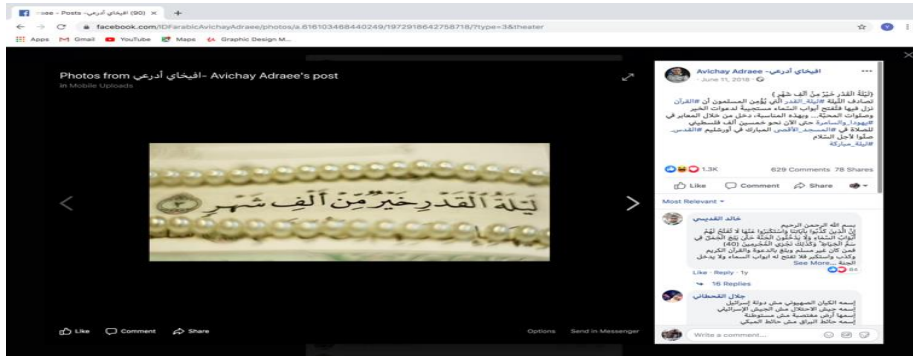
-aee - Posts - افيخاي أدرعي (90) ×

facebook.com/IDFarabicAvichayAdraee/photos/a.616103468440249/1872918642758718/?type=3&theater

Apps Gmail YouTube Maps Graphic Design M...

Photos from افيخاي أدرعي - Avichay Adraee's post
in Mobile Uploads

لَيْلَةُ القَدْرِ خَيْرٌ مِنْ أَلْفِ شَهْرٍ

Like Comment Share

Options Send in Messenger

Avichay Adraee - افيخاي أدرعي
June 11, 2018

(لَيْلَةُ القَدْرِ خَيْرٌ مِنْ أَلْفِ شَهْرٍ)
تصادف الليلة #ليلة_القدر التي يؤمن المسلمون أن #القرآن نزل فيها فتفتح أبواب السماء مستجيبة لدعوات الخير وصلوات المحبة... وبهذه المناسبة، دخل من خلال المعابر في #يهودا_والسامرة حتى الآن نحو خمسين ألف فلسطيني للصلاة في #المسجد_الأقصى المبارك في أورشليم #القدس. صلوا لأجل السلام
#ليلة_مباركة

1.3K 629 Comments 78 Shares

Like Comment Share

Most Relevant

خالد القديمي
بسم الله الرحمن الرحيم
إن الذين كذبوا بآياتنا واستكبروا عنها لا تفتح لهم أبواب السماء ولا يدخلون الجنة حتى يلج الجمل في سم الخياط وكذلك نجزي المجرمين (40)
فمن كان غير مسلم ويلج بالدعوة والقرآن الكريم وكذب واستكبر فلا تفتح له ابواب السماء ولا يدخل الجنة ... See More
64
Like · Reply · 1y
16 Replies

جلال القحطاني
إسمه الكيان الصهيوني مش دولة إسرائيل
إسمه جيش الإحتلال مش الجيش الإسرائيلي
إسمه أرض مغتصبة مش مستوطنة
إسمه حائط البراق مش حائط المبكى

Write a comment...